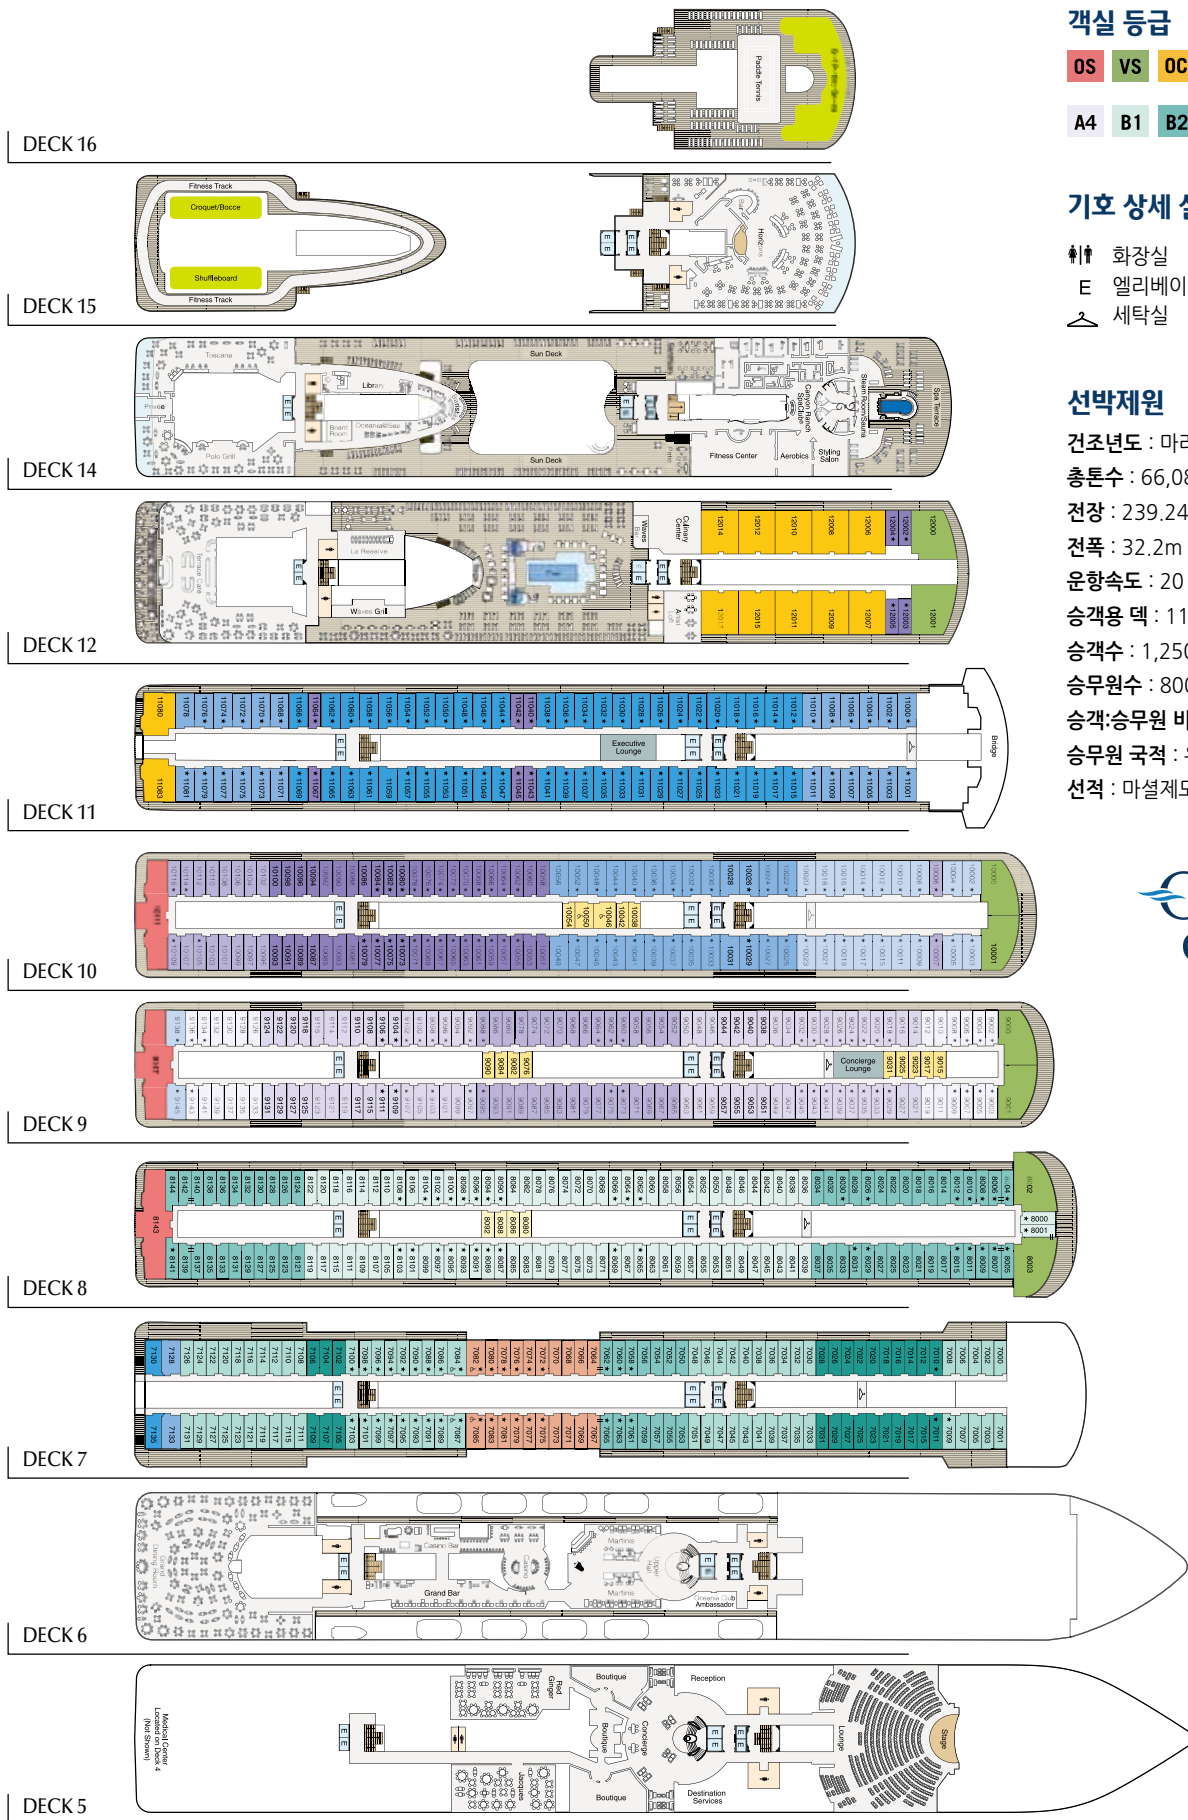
객실 등급
OS VS OC
A4 B1 B2

기호 상세 설

화장실
E 엘리베이
세탁실

선박제원
건조년도 : 마리
총톤수 : 66,08
전장 : 239.24
전폭 : 32.2m
운항속도 : 20
승객용 덱 : 11
승객수 : 1,250
승무원수 : 800
승객:승무원 비
승무원 국적 :
선적 : 마셜제도

DECK 16
Paddle Tennis

DECK 15
Fitness Track
Croquet/Bocce
Shuffleboard
Fitness Track
Horizons

DECK 14
Toscana
Privee
Polo Grill
Library
Board Room
OceanaVista
Sun Deck
Sun Deck
Fitness Center
Aerobics
Styling Salon
Canyon Ranch SpaClub
Steam Room/Sauna
Spa Terrace

DECK 12
Terrace Cafe
La Reserve
Waves Grill
Waves Bar
Culinary Center
Artist Loft
12014 12012 12010 12008 12006 12004 12002 12000
12017 12015 12011 12009 12007 12005 12003 12001

DECK 11
11080 11078 11076 11074 11072 11070 11068 11066 11064 11062 11060 11058 11056 11054 11052 11050 11048 11046 11044 11042 11040 11038 11036 11034 11032 11030 11028 11026 11024 11022 11020 11018 11016 11014 11012 11010 11008 11006 11004 11002 11000
Executive Lounge
Bridge
11083 11081 11079 11077 11075 11073 11071 11069 11067 11065 11063 11061 11059 11057 11055 11053 11051 11049 11047 11045 11043 11041 11039 11037 11035 11033 11031 11029 11027 11025 11023 11021 11019 11017 11015 11013 11011 11009 11007 11005 11003 11001

DECK 10
10100 10098 10096 10094 10092 10090 10088 10086 10084 10082 10080 10028 10000
10054 10050 10046 10042 10038
10093 10091 10089 10087 10085 10083 10081 10079 10077 10075 10073 10031 10029 10001

DECK 9
9124 9122 9120 9118 9110 9108 9106 9104 9044 9042 9040 9038 9000
9080 9084 9082 9076
Concierge Lounge
9031 9025 9023 9017 9015
9127 9125 9123 9121 9117 9115 9111 9109 9057 9055 9053 9051 9001

DECK 8
8144 8142 8140 8138 8136 8134 8132 8130 8128 8126 8124 8122 8120 8118 8116 8114 8112 8110 8108 8106 8104 8102 8100 8098 8096 8094 8092 8090 8088 8086 8084 8082 8080 8078 8076 8074 8072 8070 8068 8066 8064 8062 8060 8058 8056 8054 8052 8050 8048 8046 8044 8042 8040 8038 8036 8034 8032 8030 8028 8026 8024 8022 8020 8018 8016 8014 8012 8010 8008 8006 8004 8002
8143
8092 8088 8086 8080
8000 8001
8141 8139 8137 8135 8133 8131 8129 8127 8125 8123 8121 8119 8117 8115 8113 8111 8109 8107 8105 8103 8101 8099 8097 8095 8093 8091 8089 8087 8085 8083 8081 8079 8077 8075 8073 8071 8069 8067 8065 8063 8061 8059 8057 8055 8053 8051 8049 8047 8045 8043 8041 8039 8037 8035 8033 8031 8029 8027 8025 8023 8021 8019 8017 8015 8013 8011 8009 8007 8005 8003

DECK 7
7130 7128 7126 7124 7122 7120 7118 7116 7114 7112 7110 7108 7106 7104 7102 7100 7098 7096 7094 7092 7090 7088 7086 7084 7082 7080 7078 7076 7074 7072 7070 7068 7066 7064 7062 7060 7058 7056 7054 7052 7050 7048 7046 7044 7042 7040 7038 7036 7034 7032 7030 7028 7026 7024 7022 7020 7018 7016 7014 7012 7010 7008 7006 7004 7002 7000
7135 7133 7131 7129 7127 7125 7123 7121 7119 7117 7115 7113 7111 7109 7107 7105 7103 7101 7099 7097 7095 7093 7091 7089 7087 7085 7083 7081 7079 7077 7075 7073 7071 7069 7067 7065 7063 7061 7059 7057 7055 7053 7051 7049 7047 7045 7043 7041 7039 7037 7035 7033 7031 7029 7027 7025 7023 7021 7019 7017 7015 7013 7011 7009 7007 7005 7003 7001

DECK 6
Grand Dining Room
Casino Bar
Casino
Grand Bar
Martinis
Upper Hall
Martinis
Oceania Club Ambassador

DECK 5
Medical Center Located on Deck 4 (Not Shown)
Red Ginger
Jacques
Boutique
Boutique
Boutique
Concierge
Reception
Destination Services
Lounge
Stage